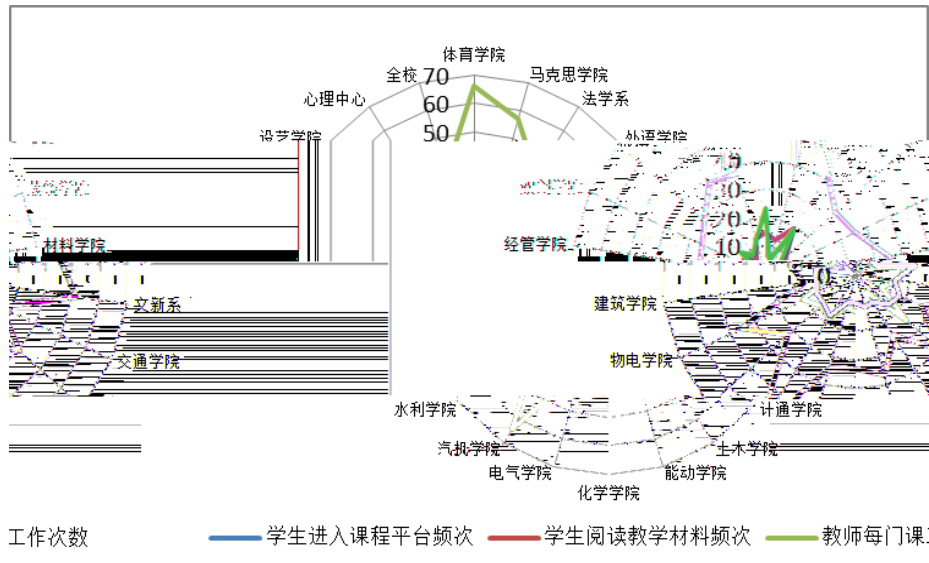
体育学院
全校
70
马克思学院
心理中心
60
法学系
50
设艺学院
外语学院
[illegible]
材料学院
经管学院
10
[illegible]
文新系
建筑学院
交通学院
物电学院
水利学院
计通学院
汽机学院
土木学院
电气学院
能动学院
化学学院
工作次数
学生进入课程平台频次
学生阅读教学材料频次
教师每门课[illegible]